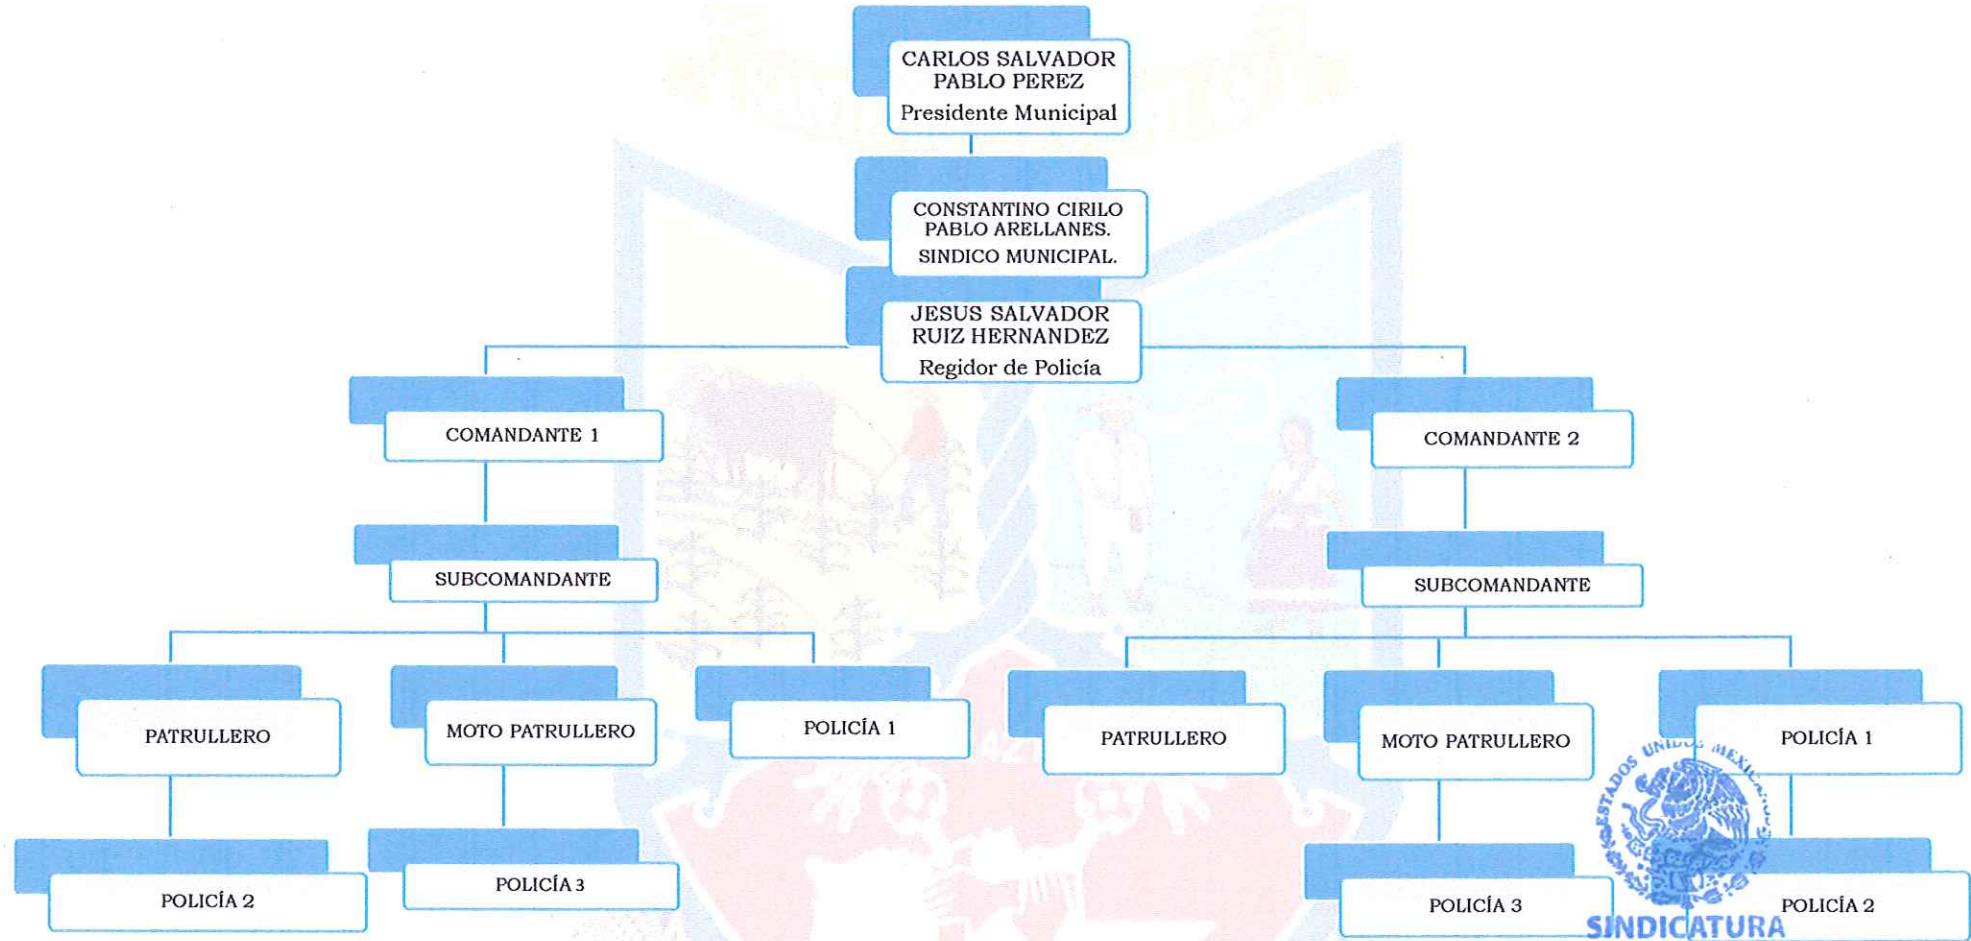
CARLOS SALVADOR PABLO PEREZ
Presidente Municipal

CONSTANTINO CIRILO PABLO ARELLANES.
SINDICO MUNICIPAL.

JESUS SALVADOR RUIZ HERNANDEZ
Regidor de Policía

COMANDANTE 1

COMANDANTE 2

SUBCOMANDANTE

SUBCOMANDANTE

PATRULLERO

MOTO PATRULLERO

POLICÍA 1

PATRULLERO

MOTO PATRULLERO

POLICÍA 1

POLICÍA 2

POLICÍA 3

POLICÍA 3

POLICÍA 2

ESTADOS UNIDOS MEXICANOS
SINDICATURA